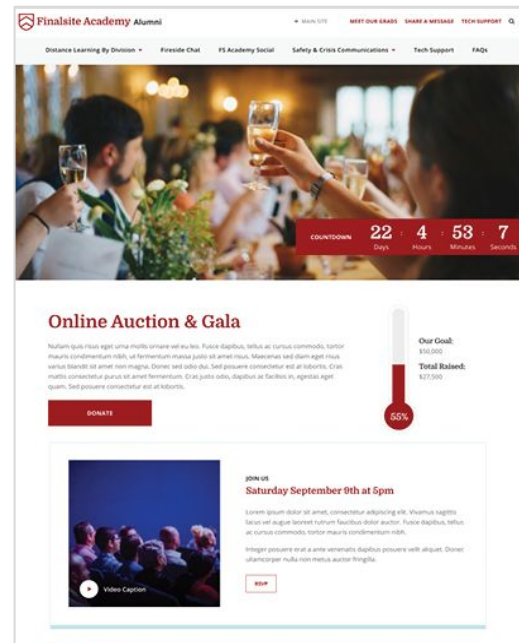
Finalsite Academy Alumni

Main Site MEET OUR GRADS SHARE A MESSAGE TECH SUPPORT

Distance Learning By Division Fireside Chat FS Academy Social Safety & Crisis Communications Tech Support FAQs

COUNTDOWN 22 Days : 4 Hours : 53 Minutes : 7 Seconds

Online Auction & Gala

Nullam quis risus eget urna mollis ornare vel eu leo. Fusce dapibus, tellus ac cursus commodo, tortor mauris condimentum nibh, ut fermentum massa justo sit amet risus. Maecenas sed diam eget risus varius blandit sit amet non magna. Donec sed odio dui. Sed posuere consectetur est at lobortis. Cras mattis consectetur purus sit amet fermentum. Cras justo odio, dapibus ac facilisis in, egestas eget quam. Sed posuere consectetur est at lobortis.

DONATE

Our Goal:
$50,000

Total Raised:
$27,500

55%

Video Caption

JOIN US

Saturday September 9th at 5pm

Lorem ipsum dolor sit amet, consectetur adipiscing elit. Vivamus sagittis lacus vel augue laoreet rutrum faucibus dolor auctor. Fusce dapibus, tellus ac cursus commodo, tortor mauris condimentum nibh.

Integer posuere erat a ante venenatis dapibus posuere velit aliquet. Donec ullamcorper nulla non metus auctor fringilla.

RSVP